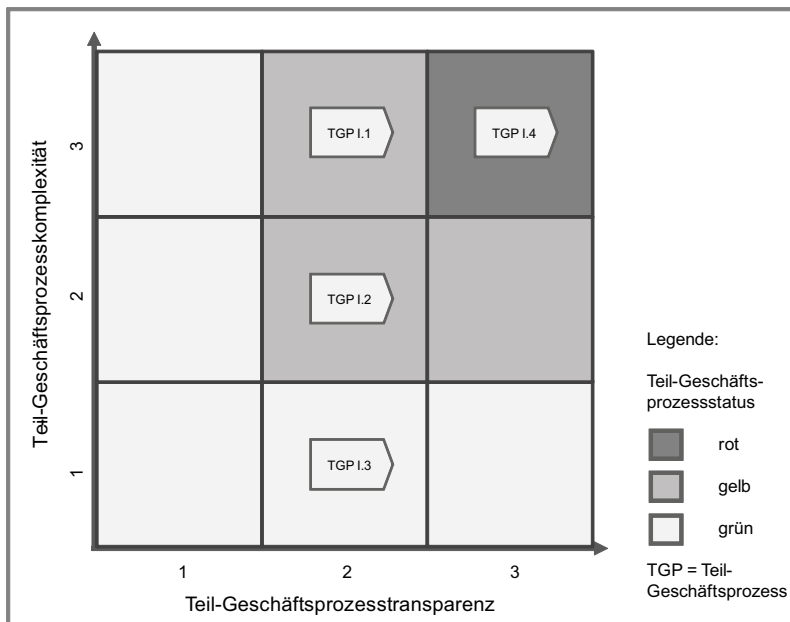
Teil-Geschäftsprozesskomplexität

3

2

1

TGP I.1

TGP I.4

TGP I.2

TGP I.3

1

2

3

Teil-Geschäftsprozesstransparenz

Legende:

Teil-Geschäftsprozessstatus

rot

gelb

grün

TGP = Teil-Geschäftsprozess